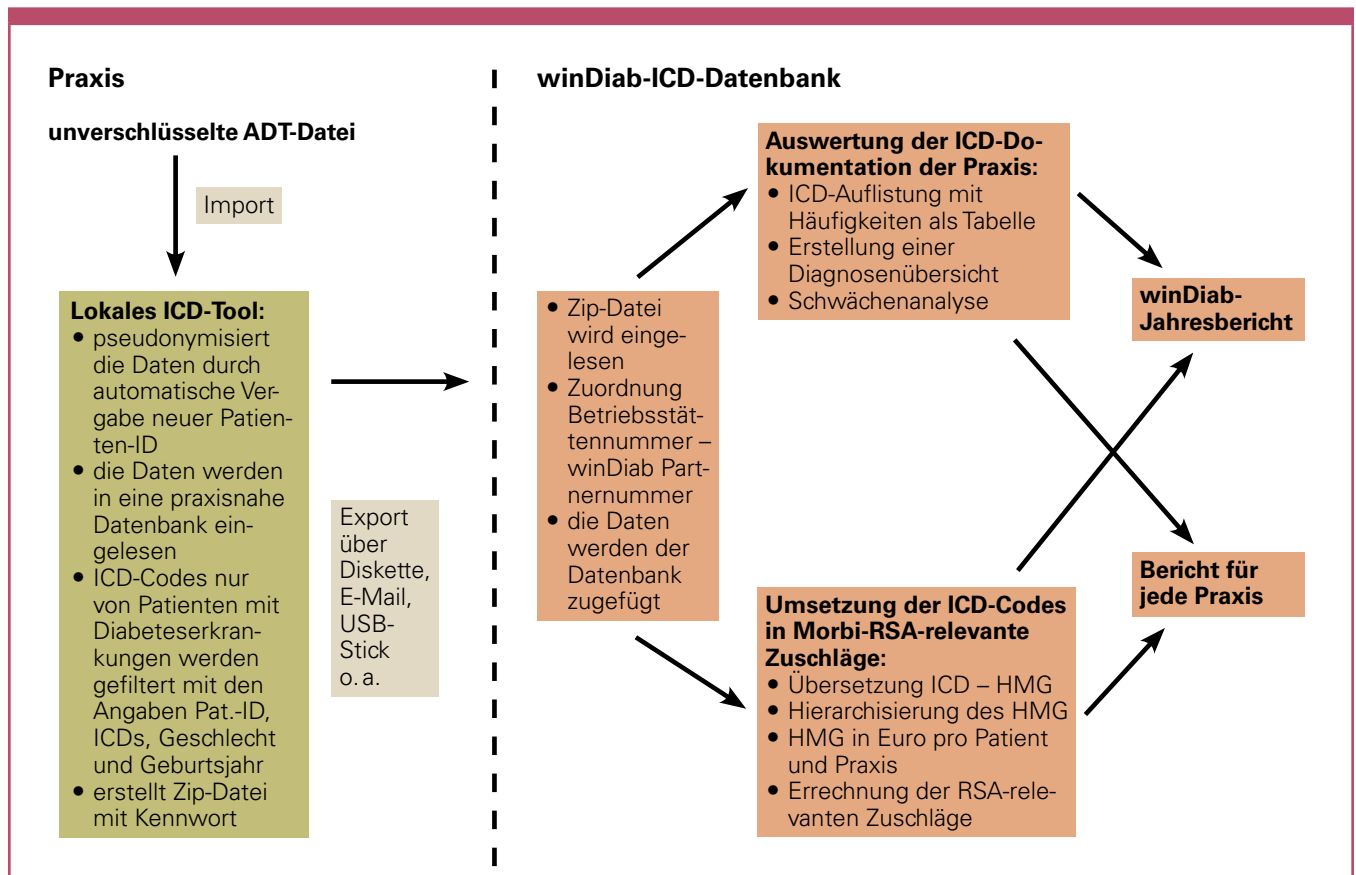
Praxis

unverschlüsselte ADT-Datei

Import

Lokales ICD-Tool:
• pseudonymisiert die Daten durch automatische Vergabe neuer Patienten-ID
• die Daten werden in eine praxisnahe Datenbank eingelesen
• ICD-Codes nur von Patienten mit Diabeteserkrankungen werden gefiltert mit den Angaben Pat.-ID, ICDs, Geschlecht und Geburtsjahr
• erstellt Zip-Datei mit Kennwort

Export über Diskette, E-Mail, USB-Stick o. a.

winDiab-ICD-Datenbank

• Zip-Datei wird eingelesen
• Zuordnung Betriebsstättennummer – winDiab Partnernummer
• die Daten werden der Datenbank zugefügt

Auswertung der ICD-Dokumentation der Praxis:
• ICD-Auflistung mit Häufigkeiten als Tabelle
• Erstellung einer Diagnosenübersicht
• Schwächenanalyse

Umsetzung der ICD-Codes in Morbi-RSA-relevante Zuschläge:
• Übersetzung ICD – HMG
• Hierarchisierung des HMG
• HMG in Euro pro Patient und Praxis
• Errechnung der RSA-relevanten Zuschläge

winDiab-Jahresbericht

Bericht für jede Praxis